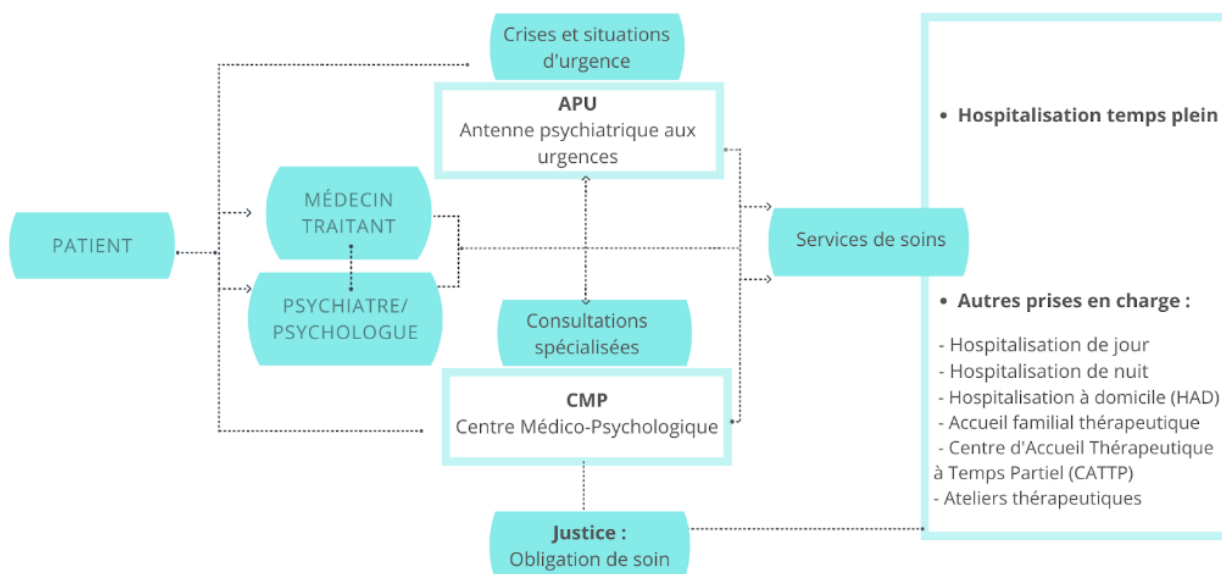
Crises et situations d'urgence

APU
Antenne psychiatrique aux urgences

PATIENT

MÉDECIN TRAITANT

PSYCHIATRE/ PSYCHOLOGUE

Services de soins

Consultations spécialisées

CMP
Centre Médico-Psychologique

Justice :
Obligation de soin

• Hospitalisation temps plein

• Autres prises en charge :

- Hospitalisation de jour
- Hospitalisation de nuit
- Hospitalisation à domicile (HAD)
- Accueil familial thérapeutique
- Centre d'Accueil Thérapeutique à Temps Partiel (CATTP)
- Ateliers thérapeutiques